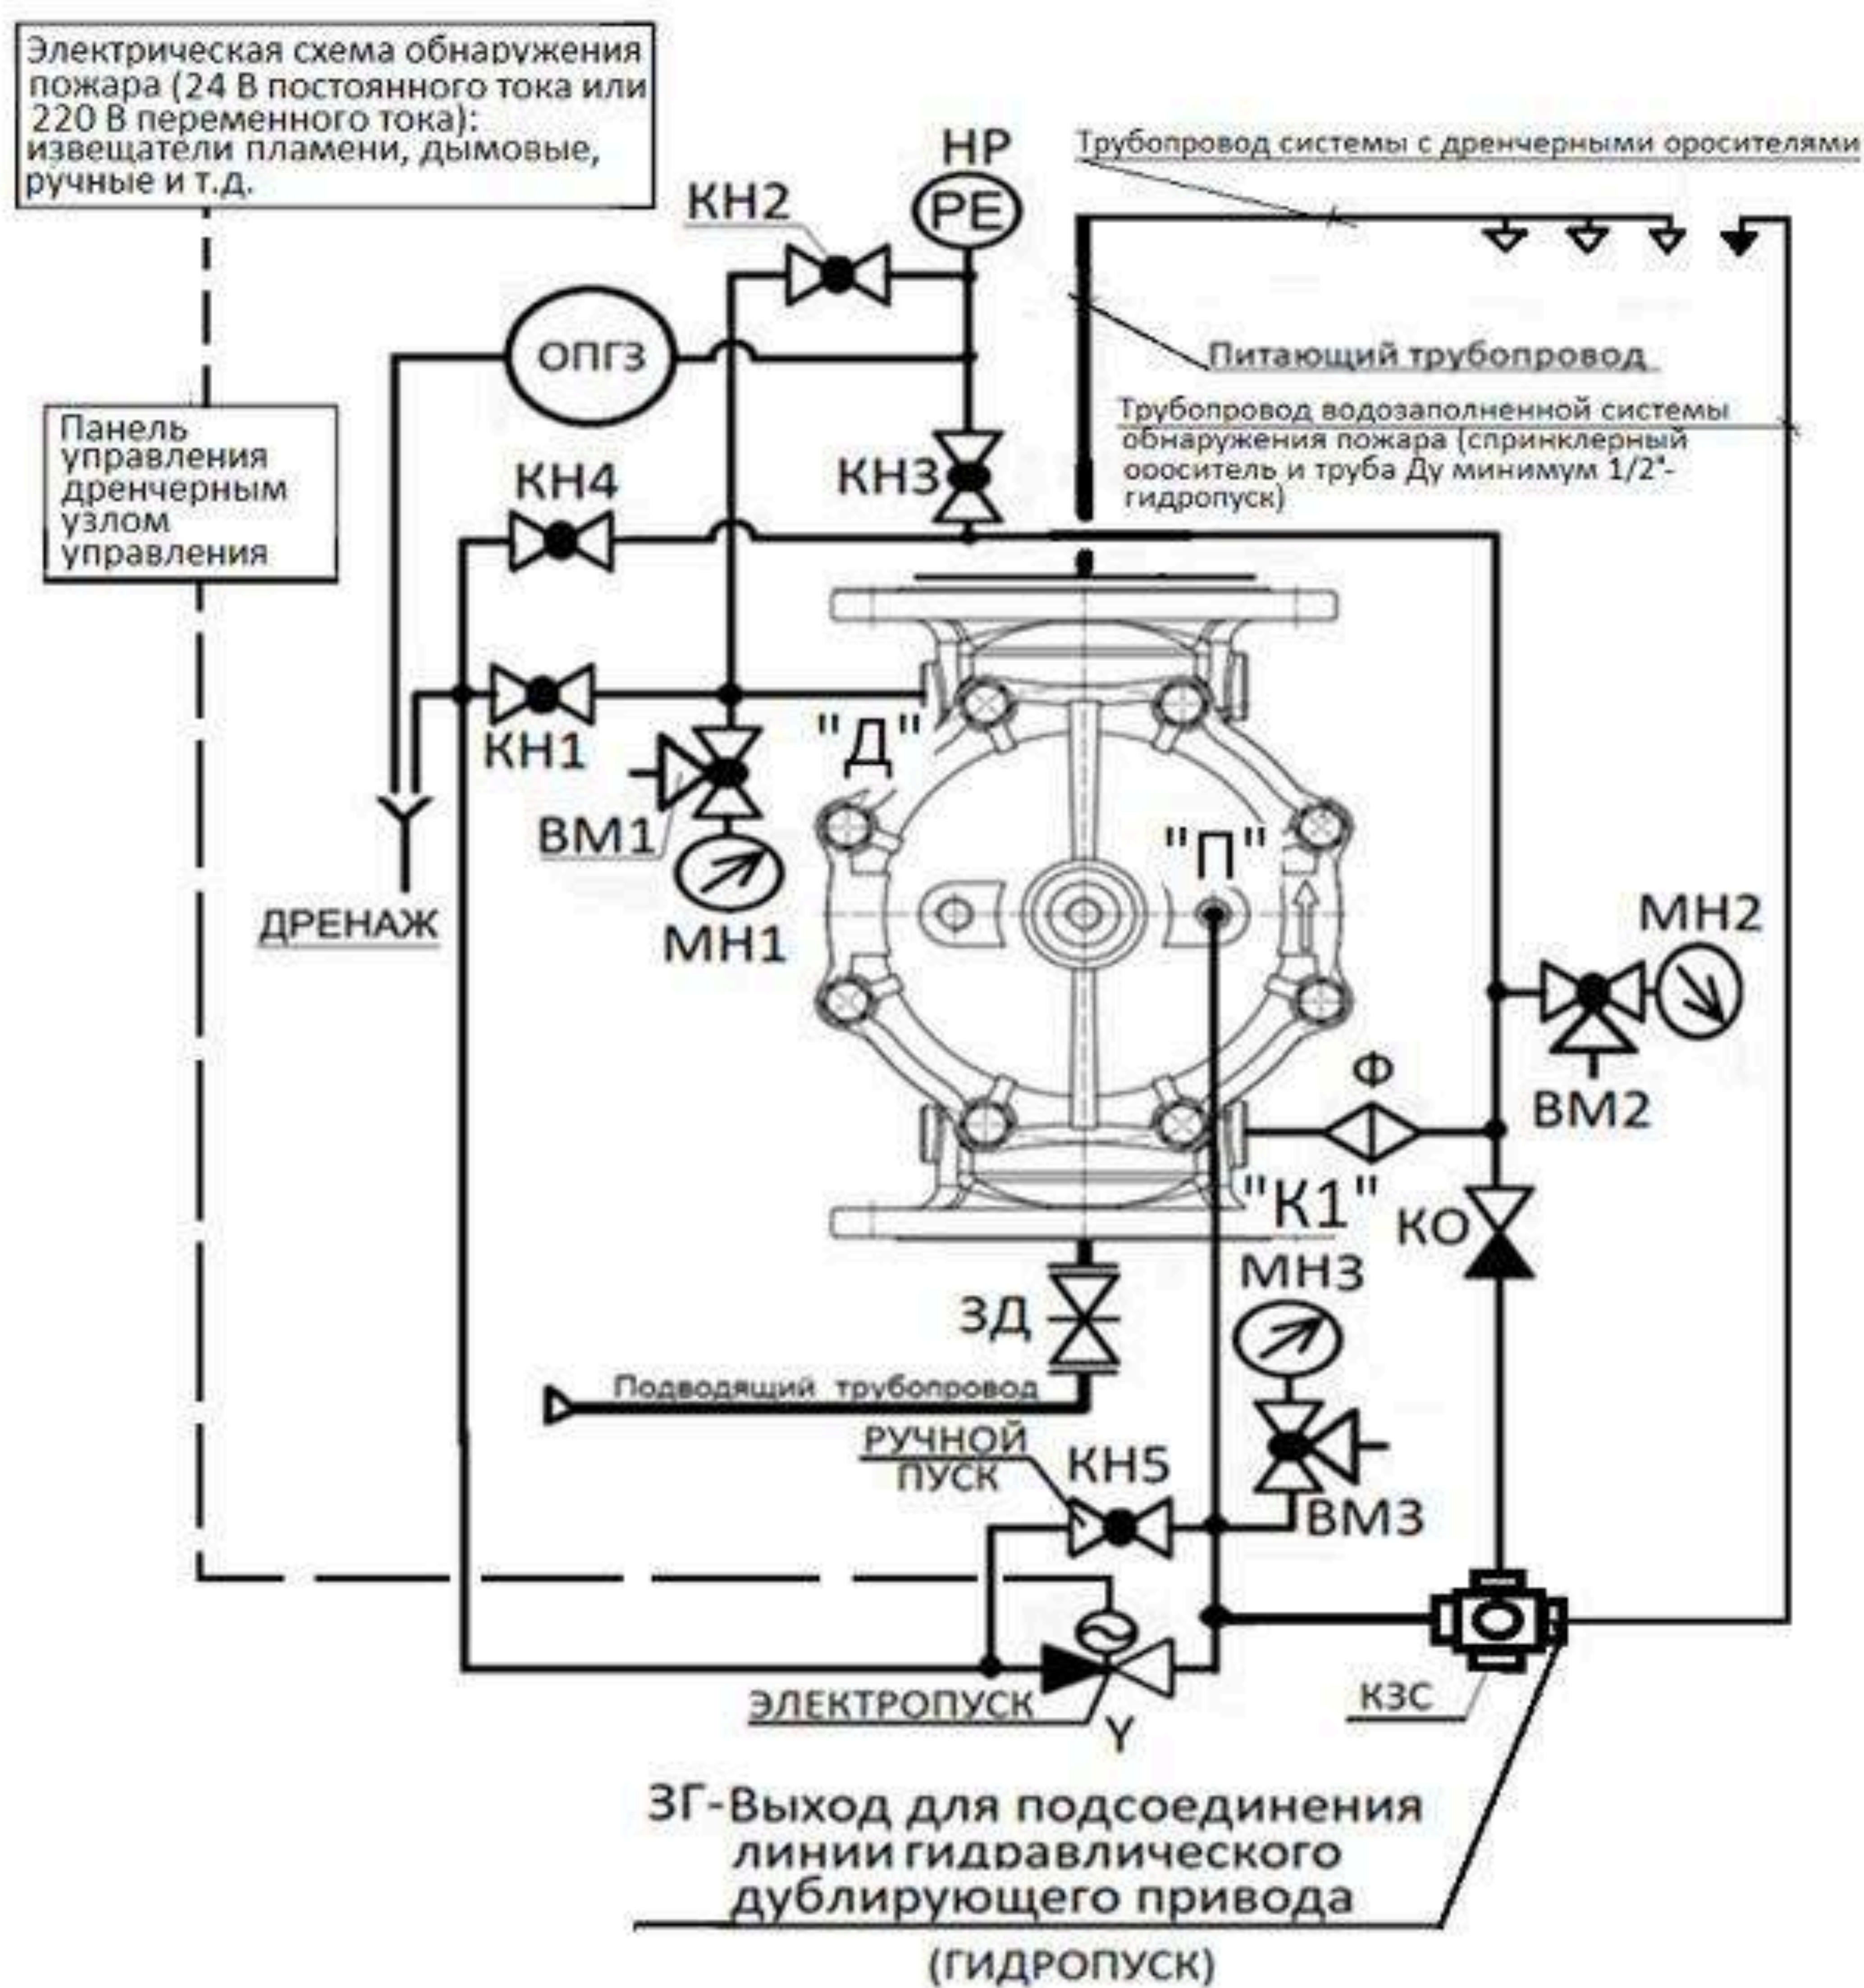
Электрическая схема обнаружения пожара (24 В постоянного тока или 220 В переменного тока): извещатели пламени, дымовые, ручные и т.д.

НР
РЕ

Трубопровод системы с дренчерными оросителями

КН2

ОПГЗ

Питающий трубопровод

Трубопровод водозаполненной системы обнаружения пожара (спринклерный оооситель и труба Ду минимум 1/2"- гидропуск)

Панель управления дренчерным узлом управления

КН4

КН3

КН1

"Д"

ВМ1

МН1

ДРЕНАЖ

"П"

МН2

ВМ2

Ф

"К1"

КО

МН3

ЗД

Подводящий трубопровод

РУЧНОЙ ПУСК

КН5

ВМ3

ЭЛЕКТРОПУСК

Y

КЗС

ЗГ-Выход для подсоединения линии гидравлического дублирующего привода

(ГИДРОПУСК)